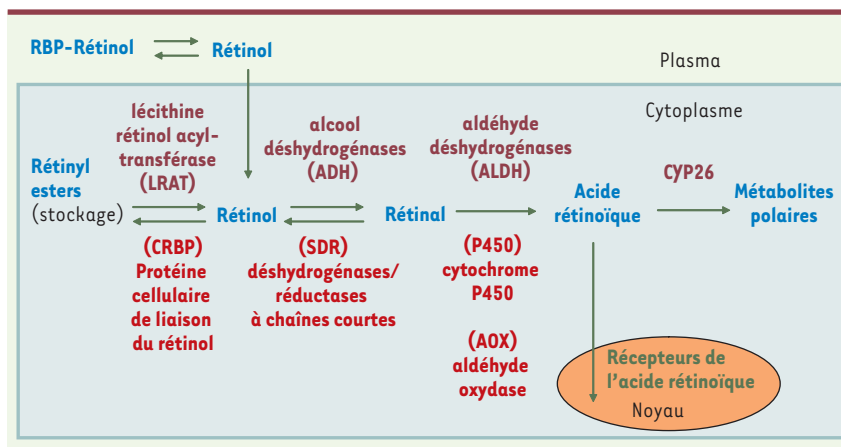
RBP-Rétinol

Rétinol

Plasma

Cytoplasme

lécithine rétinol acyl-transférase (LRAT)

alcool déshydrogénases (ADH)

aldéhyde déshydrogénases (ALDH)

Rétinyl esters (stockage)

Rétinol

Rétinal

Acide rétinoïque

CYP26

Métabolites polaires

(CRBP) Protéine cellulaire de liaison du rétinol

(SDR) déshydrogénases/ réductases à chaînes courtes

(P450) cytochrome P450

(AOX) aldéhyde oxydase

Récepteurs de l'acide rétinoïque

Noyau